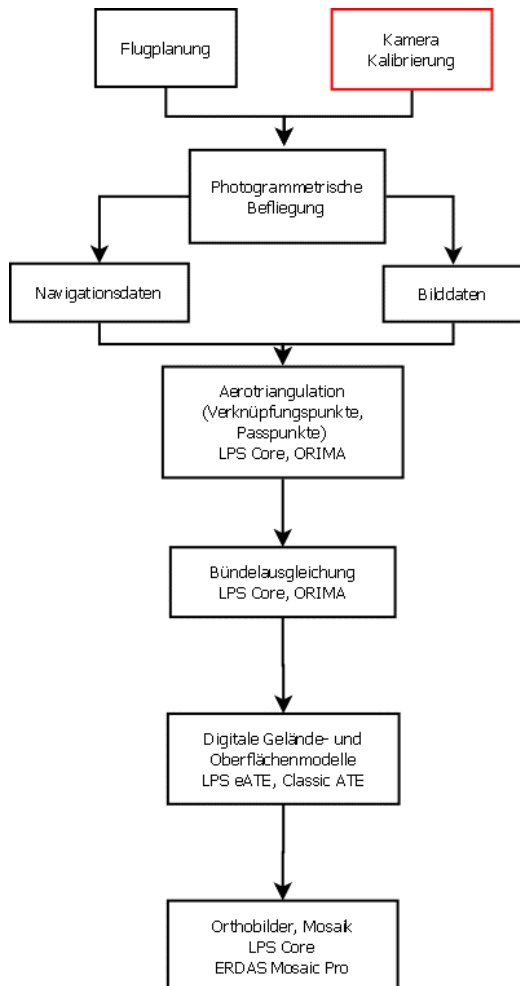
Flugplanung

Kamera Kalibrierung

Photogrammetrische Befliegung

Navigationsdaten

Bilddaten

Aerotriangulation (Verknüpfungspunkte, Passpunkte) LPS Core, ORIMA

Bündelausgleichung LPS Core, ORIMA

Digitale Gelände- und Oberflächenmodelle LPS eATE, Classic ATE

Orthobilder, Mosaik LPS Core ERDAS Mosaic Pro